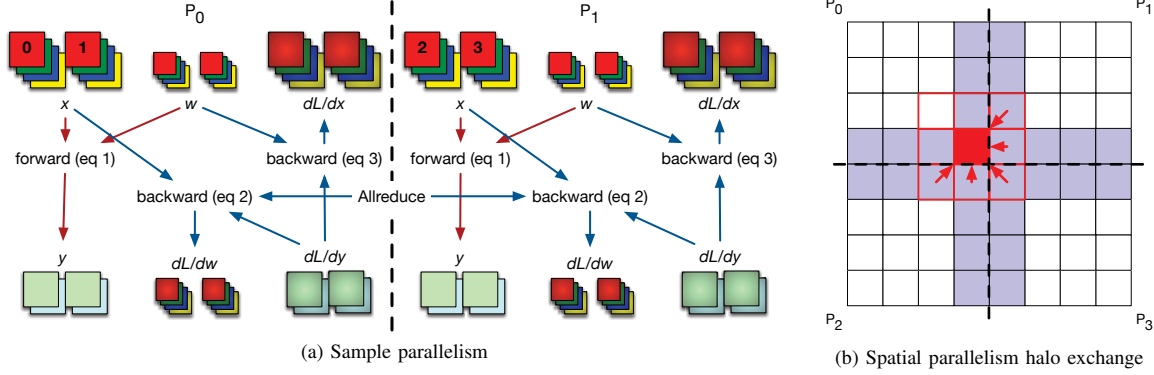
$P_0$

0 1

$x$

$w$

$dL/dx$

forward (eq 1)

backward (eq 3)

backward (eq 2)

Allreduce

$y$

$dL/dw$

$dL/dy$

$P_1$

2 3

$x$

$w$

$dL/dx$

forward (eq 1)

backward (eq 3)

backward (eq 2)

$y$

$dL/dw$

$dL/dy$

(a) Sample parallelism

$P_0$

$P_1$

$P_2$

$P_3$

(b) Spatial parallelism halo exchange